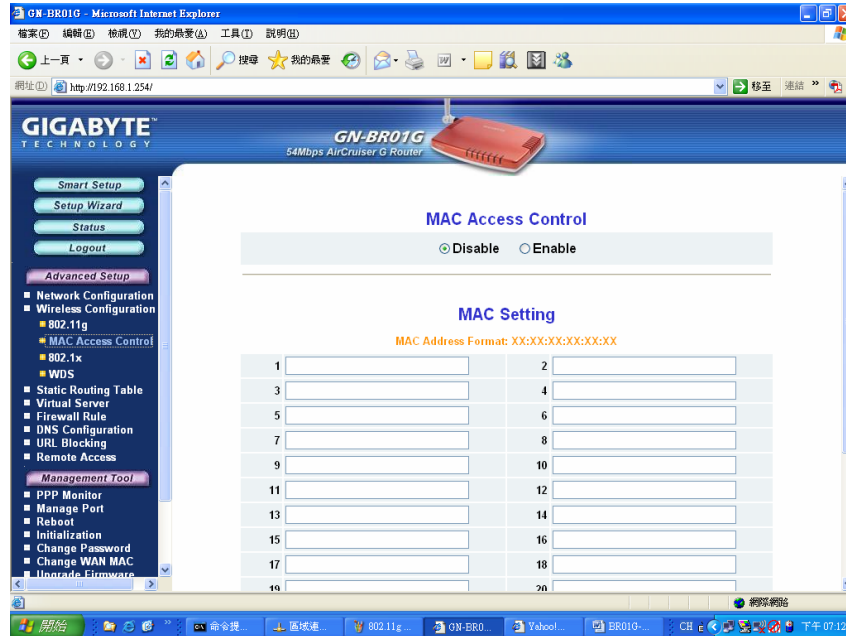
GN-BR01G - Microsoft Internet Explorer

檔案(F) 編輯(E) 檢視(V) 我的最愛(A) 工具(T) 說明(H)

上一頁 搜尋 我的最愛

網址(D) http://192.168.1.254/

移至 連結 »

GIGABYTE
TECHNOLOGY

GN-BR01G
54Mbps AirCruiser G Router

Smart Setup
Setup Wizard
Status
Logout

Advanced Setup
■ Network Configuration
■ Wireless Configuration
■ 802.11g
■ MAC Access Control
■ 802.1x
■ WDS
■ Static Routing Table
■ Virtual Server
■ Firewall Rule
■ DNS Configuration
■ URL Blocking
■ Remote Access

Management Tool
■ PPP Monitor
■ Manage Port
■ Reboot
■ Initialization
■ Change Password
■ Change WAN MAC
■ Upgrade Firmware

MAC Access Control

Disable Enable

MAC Setting

MAC Address Format: XX:XX:XX:XX:XX:XX

1
2
3
4
5
6
7
8
9
10
11
12
13
14
15
16
17
18
19
20

網際網路

開始 命令提... 區域連... 802.11g ... GN-BR0... Yahoo!... BR01G-... CH 下午 07:12